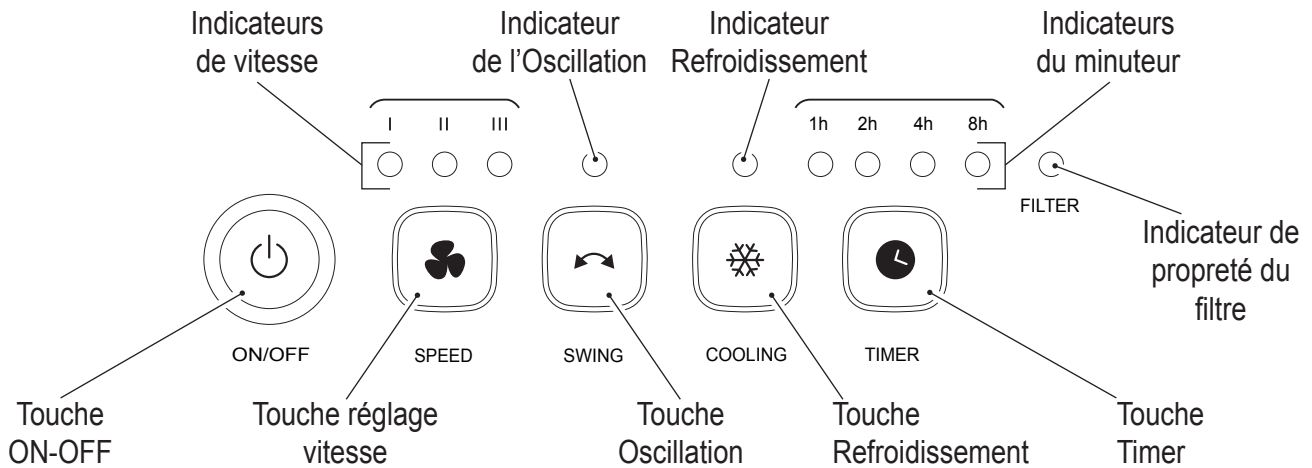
Indicateurs de vitesse

Indicateur de l’Oscillation

Indicateur Refroidissement

Indicateurs du minuteur

I II III

1h 2h 4h 8h

FILTER

Indicateur de propreté du filtre

ON/OFF

SPEED

SWING

COOLING

TIMER

Touche ON-OFF

Touche réglage vitesse

Touche Oscillation

Touche Refroidissement

Touche Timer